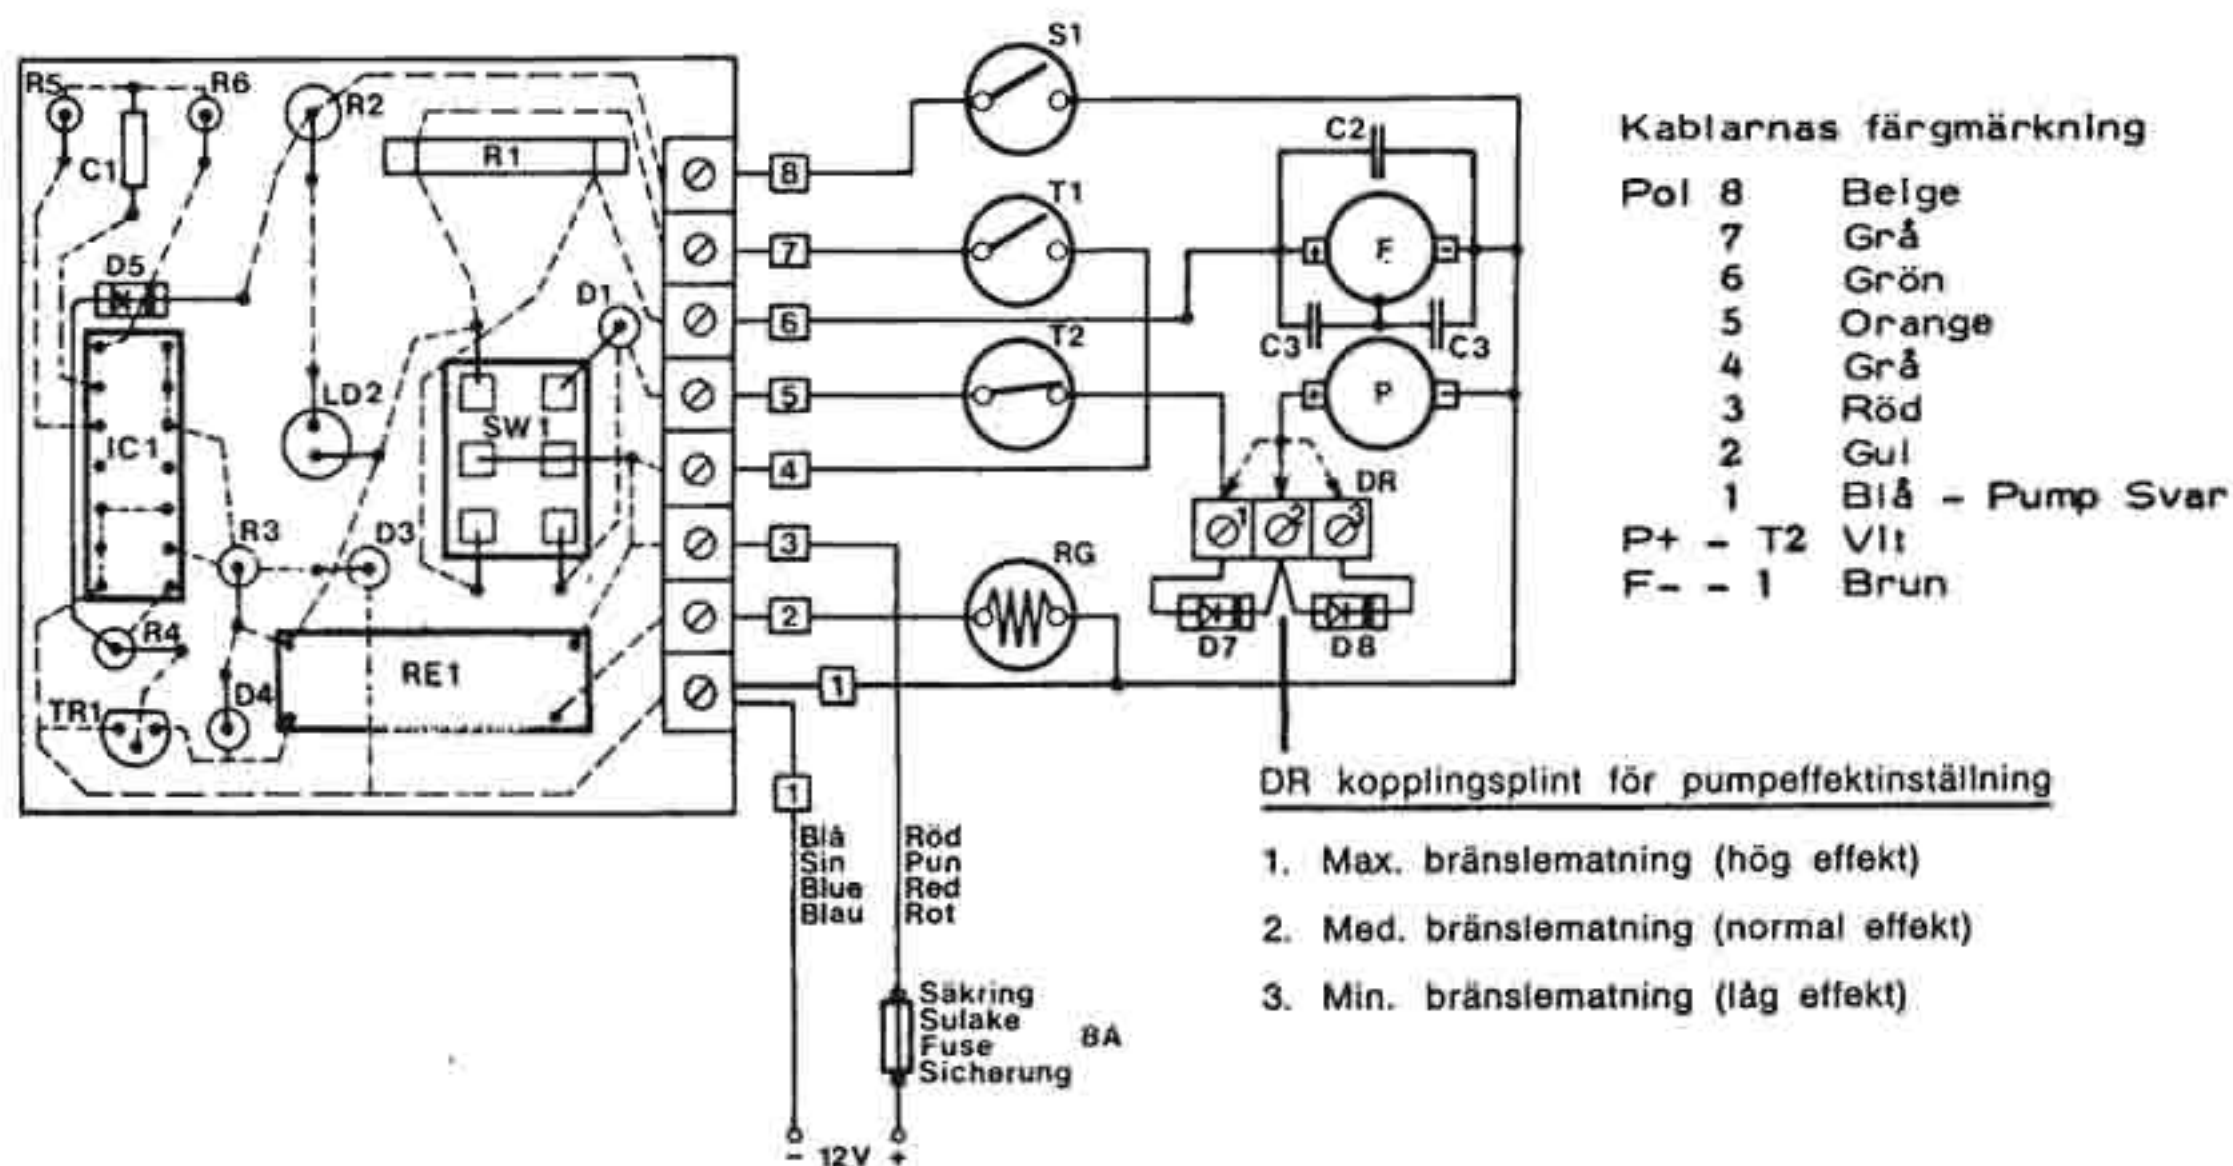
R5 R6 R2 C1 R1 D5 D1 LD2 SW1 IC1 R3 D3 R4 RE1 TR1 D4

8 7 6 5 4 3 2 1

S1 T1 T2 RG C2 F C3 C3 P DR 1 2 3 D7 D8

1

Blå
Sin
Blue
Blau

Röd
Pun
Red
Rot

Säkring
Sulake
Fuse
Sicherung
8A

- 12V +

Kablarnas färgmärkning

| | | |
|---|---|---|
| Pol | 8 | Beige |
| | 7 | Grå |
| | 6 | Grön |
| | 5 | Orange |
| | 4 | Grå |
| | 3 | Röd |
| | 2 | Gul |
| | 1 | Blå - Pump Svar |
| P+ | - T2 | Vit |
| F- | - 1 | Brun |

DR kopplingsplint för pumpeffektinställning

1. Max. bränslematning (hög effekt)

2. Med. bränslematning (normal effekt)

3. Min. bränslematning (låg effekt)